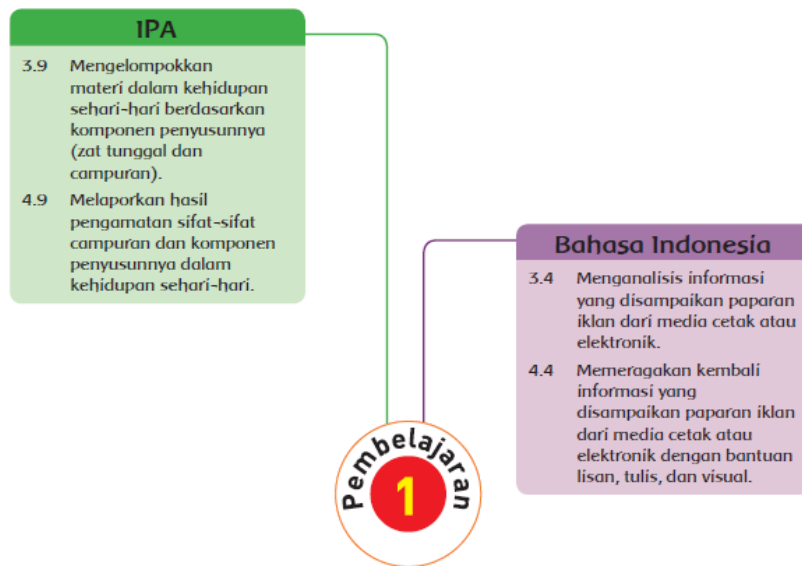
IPA

3.9 Mengelompokkan materi dalam kehidupan sehari-hari berdasarkan komponen penyusunnya (zat tunggal dan campuran).

4.9 Melaporkan hasil pengamatan sifat-sifat campuran dan komponen penyusunnya dalam kehidupan sehari-hari.

Bahasa Indonesia

3.4 Menganalisis informasi yang disampaikan paparan iklan dari media cetak atau elektronik.

4.4 Memeragakan kembali informasi yang disampaikan paparan iklan dari media cetak atau elektronik dengan bantuan lisan, tulis, dan visual.

Pembelajaran 1